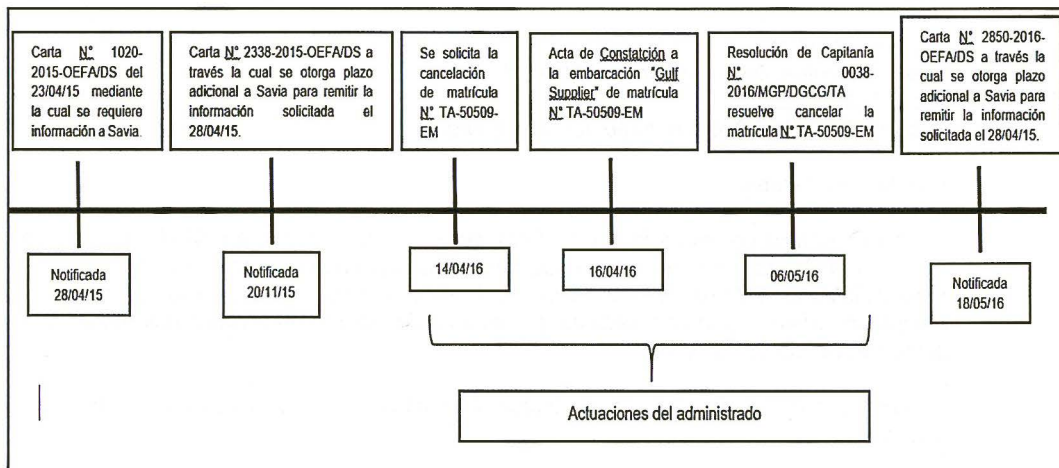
Carta N° 1020-2015-OEFA/DS del 23/04/15 mediante la cual se requiere información a Savia.

Carta N° 2338-2015-OEFA/DS a través la cual se otorga plazo adicional a Savia para remitir la información solicitada el 28/04/15.

Se solicita la cancelación de matrícula N° TA-50509-EM

Acta de Constatción a la embarcación "Gulf Supplier" de matrícula N° TA-50509-EM

Resolución de Capitanía N° 0038-2016/MGP/DGCG/TA resuelve cancelar la matrícula N° TA-50509-EM

Carta N° 2850-2016-OEFA/DS a través la cual se otorga plazo adicional a Savia para remitir la información solicitada el 28/04/15.

Notificada 28/04/15

Notificada 20/11/15

14/04/16

16/04/16

06/05/16

Notificada 18/05/16

Actuaciones del administrado